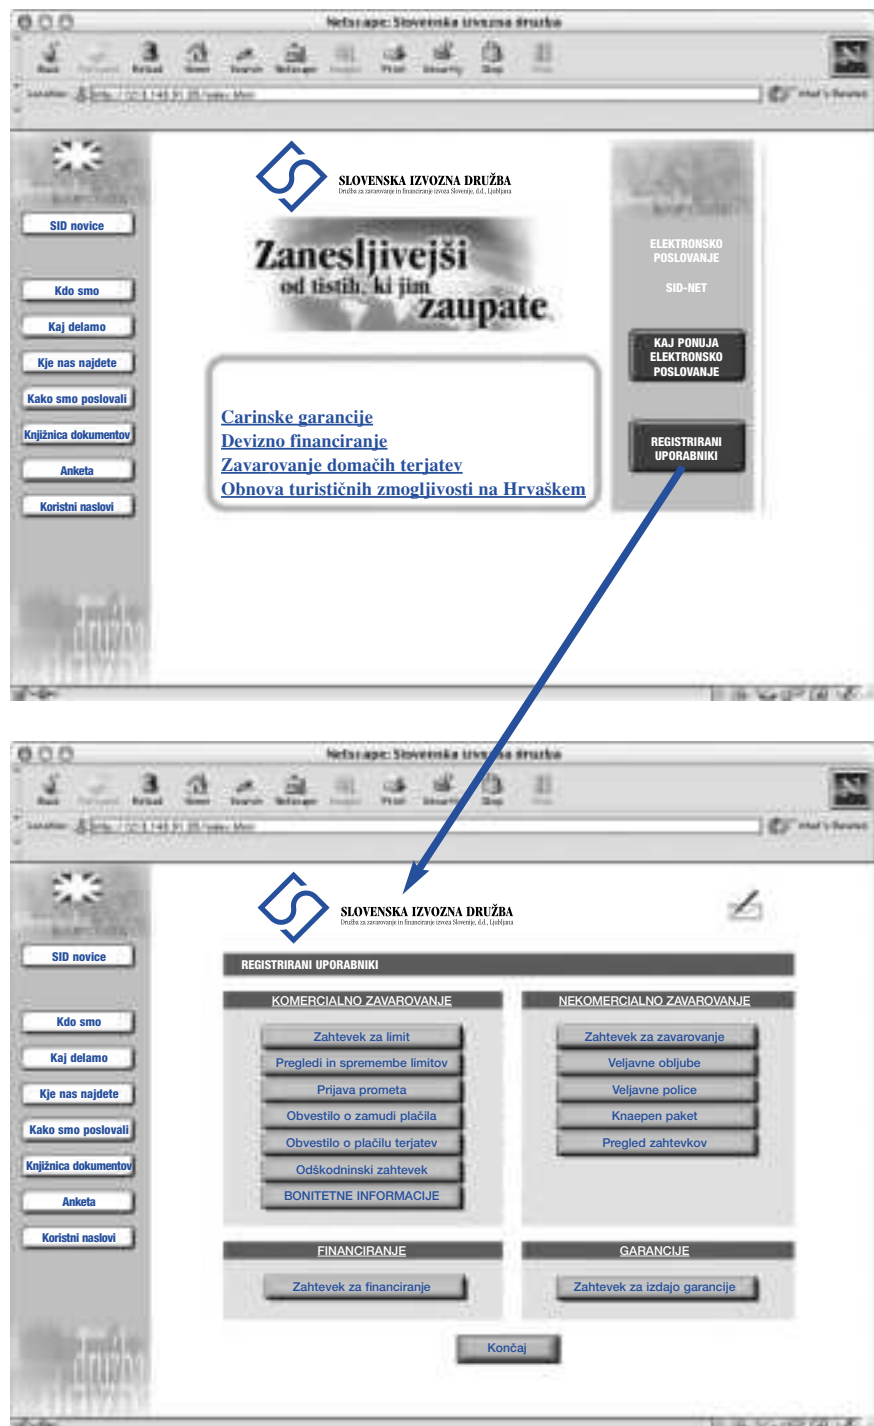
Netscape: Slovenska izvozna družba

Back Forward Reload Home Search Netscape Images Print Security Shop Stop

Location: http://

What's Related

SID novice

Kdo smo

Kaj delamo

Kje nas najdete

Kako smo poslovali

Knjižnica dokumentov

Anketa

Koristni naslovi

SLOVENSKA IZVOZNA DRUŽBA
Družba za zavarovanje in financiranje izvoza Slovenije, d.d., Ljubljana

Zanesljivejši od tistih, ki jim zaupate

Carinske garancije
Devizno financiranje
Zavarovanje domačih terjatev
Obnova turističnih zmogljivosti na Hrvaškem

ELEKTRONSKO POSLOVANJE

SID-NET

KAJ PONUJA ELEKTRONSKO POSLOVANJE

REGISTRIRANI UPORABNIKI

Netscape: Slovenska izvozna družba

Back Forward Reload Home Search Netscape Images Print Security Shop Stop

Location: http://

What's Related

SID novice

Kdo smo

Kaj delamo

Kje nas najdete

Kako smo poslovali

Knjižnica dokumentov

Anketa

Koristni naslovi

SLOVENSKA IZVOZNA DRUŽBA
Družba za zavarovanje in financiranje izvoza Slovenije, d.d., Ljubljana

REGISTRIRANI UPORABNIKI

KOMERCIALNO ZAVAROVANJE

Zahtevek za limit
Pregledi in spremembe limitov
Prijava prometa
Obvestilo o zamudi plačila
Obvestilo o plačilu terjatev
Odškodninski zahtevek
BONITETNE INFORMACIJE

NEKOMERCIALNO ZAVAROVANJE

Zahtevek za zavarovanje
Veljavne obljube
Veljavne police
Knaepen paket
Pregled zahtevkov

FINANCIRANJE

Zahtevek za financiranje

GARANCIJE

Zahtevek za izdajo garancije

Končaj